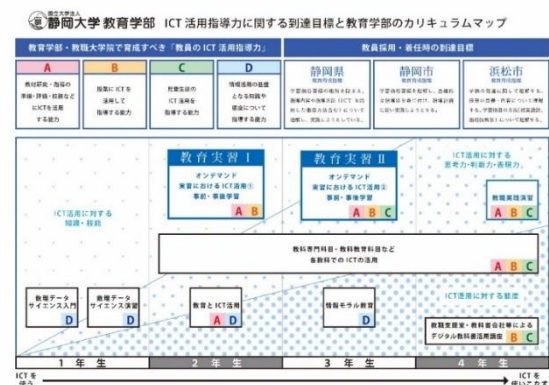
国立大学法人 静岡大学 教育学部　ICT 活用指導力に関する到達目標と教育学部のカリキュラムマップ

教育学部・教職大学院で育成すべき「教員の ICT 活用指導力」

A
教材研究・指導の準備・評価・校務などに ICT を活用する能力

B
授業に ICT を活用して指導する能力

C
児童生徒の ICT 活用を指導する能力

D
情報活用の基盤となる知識や態度について指導する能力

教員採用・着任時の到達目標

静岡県
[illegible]

静岡市
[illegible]

浜松市
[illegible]

ICT活用に対する知識・技能

教育実習 I
オンデマンド
実習における ICT活用①
事前・事後学習
A B

教育実習 II
オンデマンド
実習における ICT活用②
事前・事後学習
A B C

ICT活用に対する思考力・判断力・表現力

教職実践演習
A B C

教科専門科目・教科教育科目など
各教科での ICTの活用
A B C D

教職データサイエンス入門
D

教職データサイエンス実習
D

教育と ICT 活用
A D

情報モラル教育
D

ICT活用に対する態度

教育実習・教科書会社等によるデジタル教科書活用講座
B C

1 年 生　2 年 生　3 年 生　4 年 生

ICT を使う
ICT を使いこなす